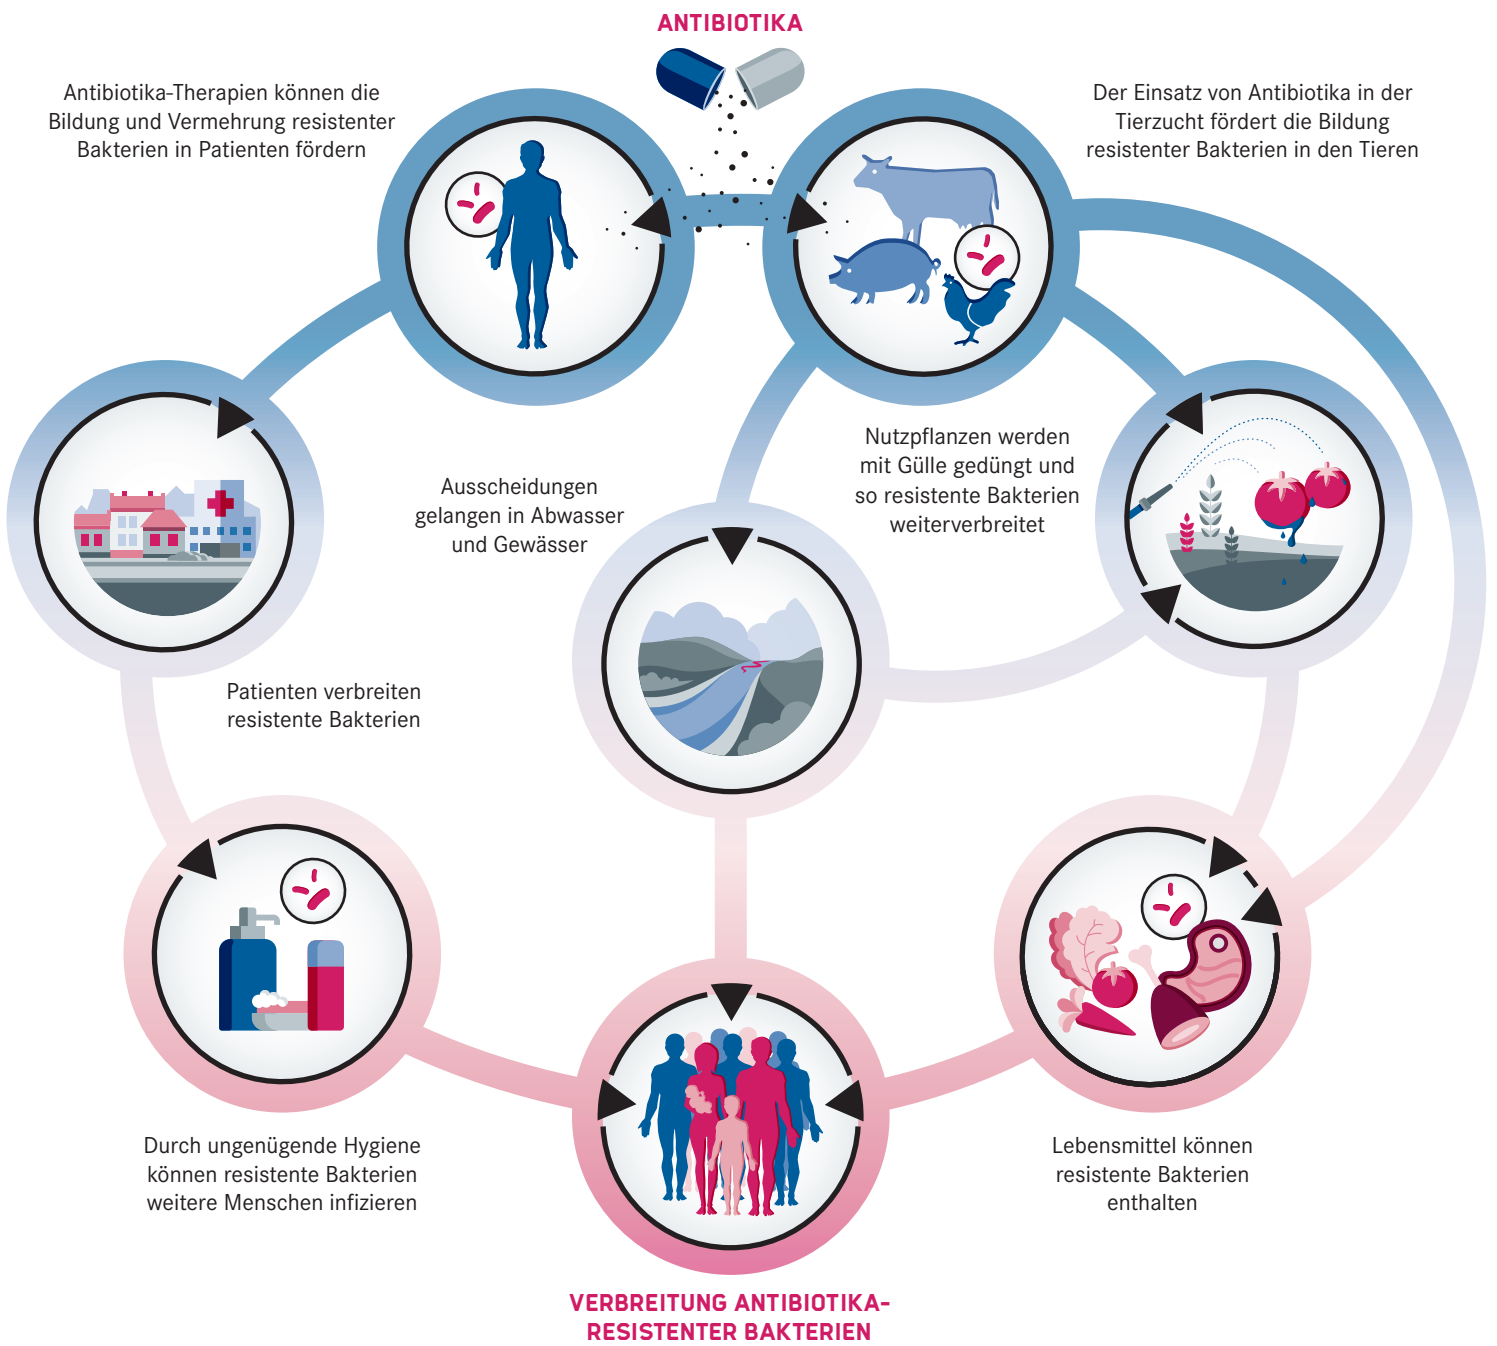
ANTIBIOTIKA

Antibiotika-Therapien können die Bildung und Vermehrung resistenter Bakterien in Patienten fördern

Der Einsatz von Antibiotika in der Tierzucht fördert die Bildung resistenter Bakterien in den Tieren

Nutzpflanzen werden mit Gülle gedüngt und so resistente Bakterien weiterverbreitet

Ausscheidungen gelangen in Abwasser und Gewässer

Patienten verbreiten resistente Bakterien

Durch ungenügende Hygiene können resistente Bakterien weitere Menschen infizieren

Lebensmittel können resistente Bakterien enthalten

VERBREITUNG ANTIBIOTIKA-RESISTENTER BAKTERIEN